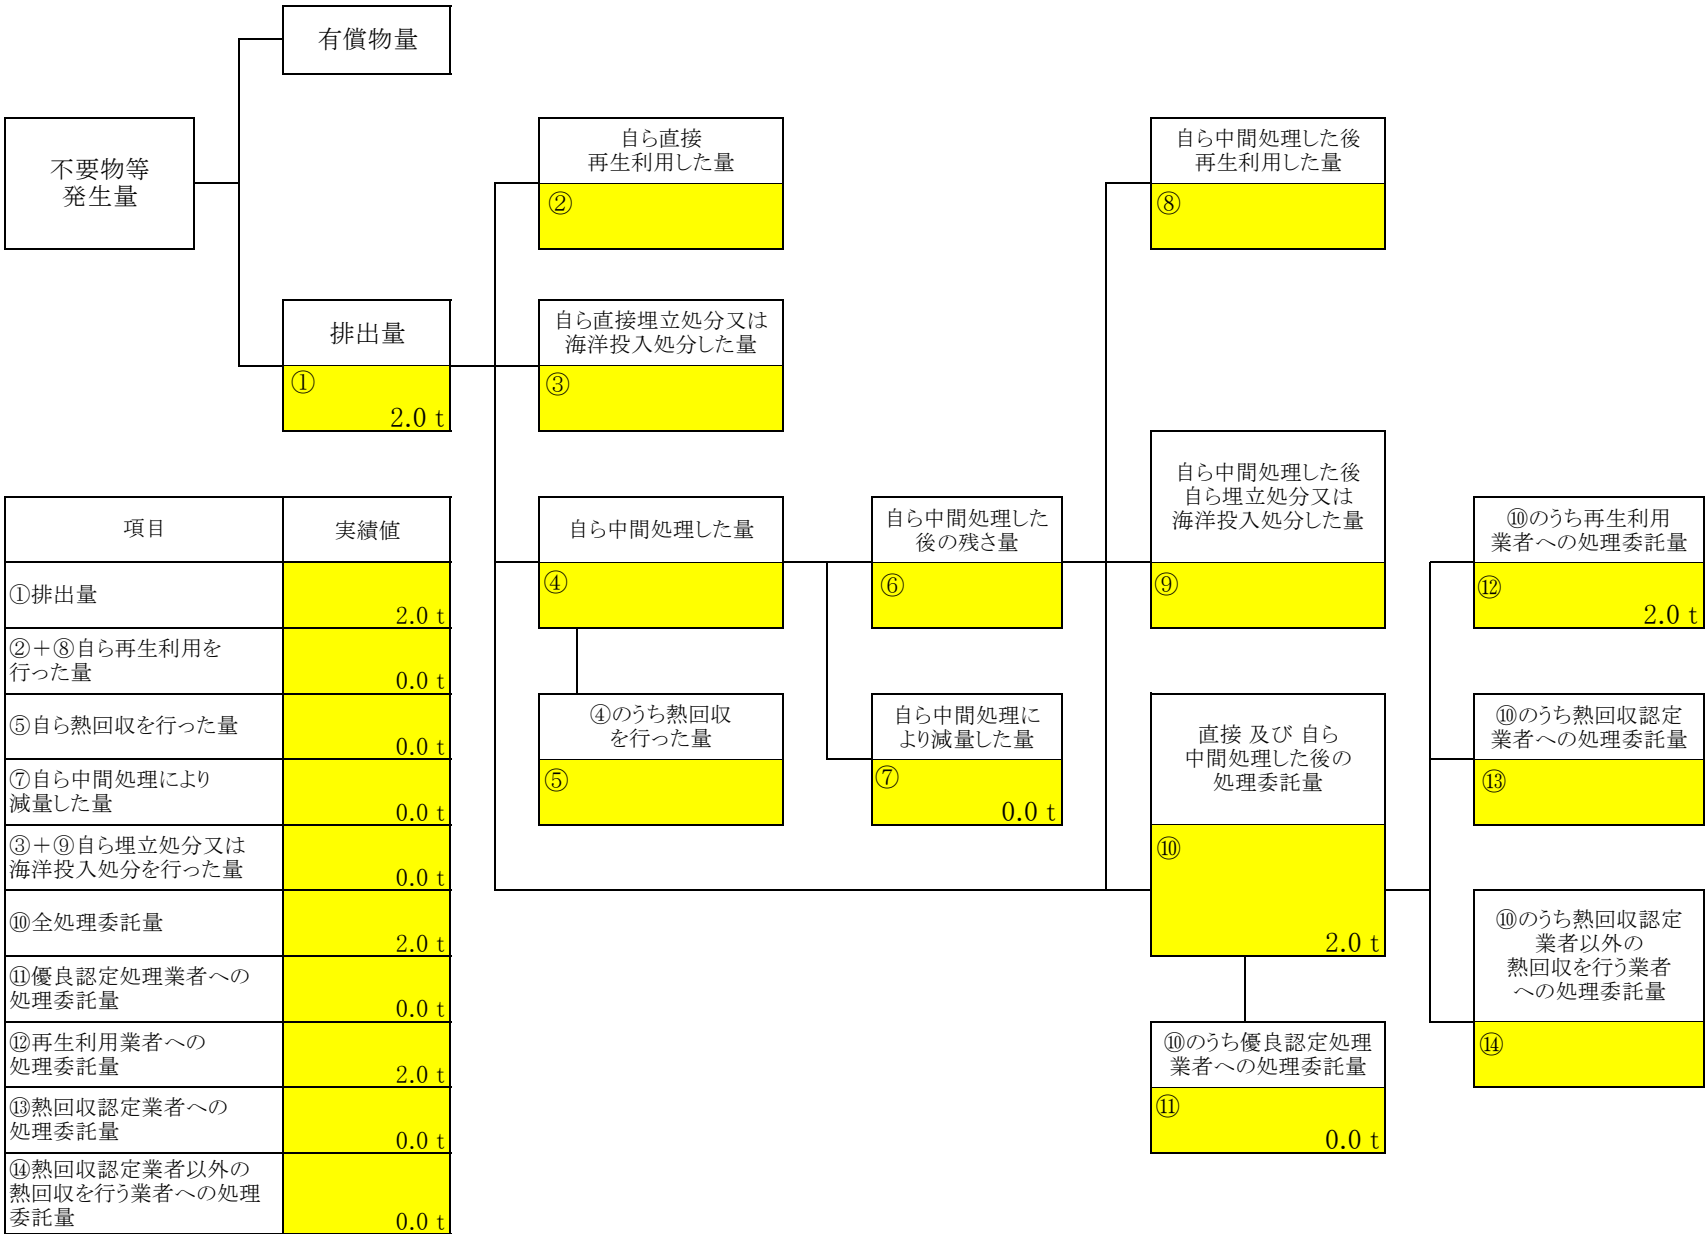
有償物量

不要物等
発生量

排出量
①
2.0 t

自ら直接
再生利用した量
②

自ら直接埋立処分又は
海洋投入処分した量
③

自ら中間処理した後
再生利用した量
⑧

| 項目 | 実績値 |
|---|---|
| ①排出量 | 2.0 t |
| ②＋⑧自ら再生利用を行った量 | 0.0 t |
| ⑤自ら熱回収を行った量 | 0.0 t |
| ⑦自ら中間処理により減量した量 | 0.0 t |
| ③＋⑨自ら埋立処分又は海洋投入処分を行った量 | 0.0 t |
| ⑩全処理委託量 | 2.0 t |
| ⑪優良認定処理業者への処理委託量 | 0.0 t |
| ⑫再生利用業者への処理委託量 | 2.0 t |
| ⑬熱回収認定業者への処理委託量 | 0.0 t |
| ⑭熱回収認定業者以外の熱回収を行う業者への処理委託量 | 0.0 t |

自ら中間処理した量
④

自ら中間処理した
後の残さ量
⑥

自ら中間処理した後
自ら埋立処分又は
海洋投入処分した量
⑨

⑩のうち再生利用
業者への処理委託量
⑫
2.0 t

④のうち熱回収
を行った量
⑤

自ら中間処理に
より減量した量
⑦
0.0 t

直接 及び 自ら
中間処理した後の
処理委託量
⑩
2.0 t

⑩のうち熱回収認定
業者への処理委託量
⑬

⑩のうち熱回収認定
業者以外の
熱回収を行う業者
への処理委託量
⑭

⑩のうち優良認定処理
業者への処理委託量
⑪
0.0 t